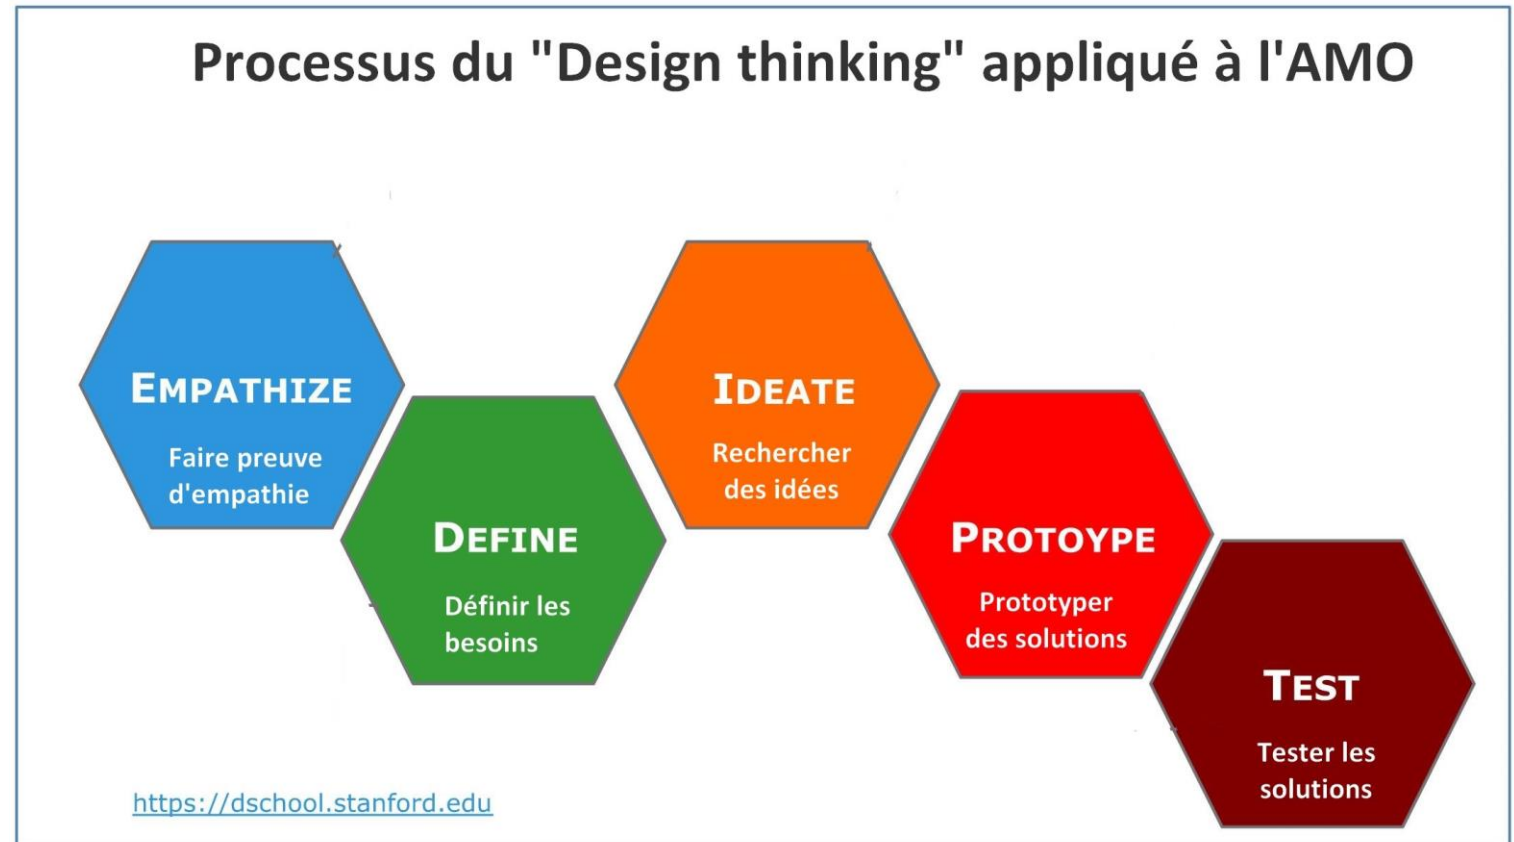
Processus du "Design thinking" appliqué à l'AMO

EMPATHIZE
Faire preuve d'empathie

DEFINE
Définir les besoins

IDEATE
Rechercher des idées

PROTOYPE
Prototyper des solutions

TEST
Tester les solutions

https://dschool.stanford.edu